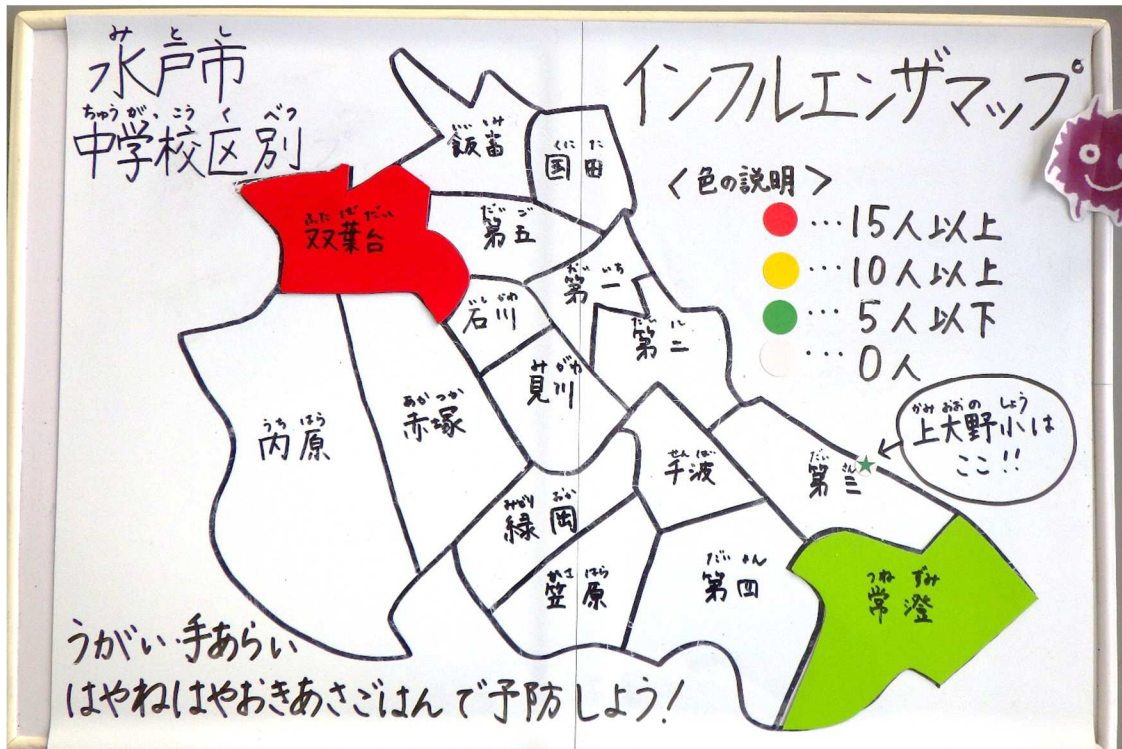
みとし
水戸市
ちゅうがっこうくべつ
中学校区別

インフルエンザマップ

いいぬま
飯富

くにた
国田

ふたばだい
双葉台

だいご
第五

だいいち
第一

いしかわ
石川

だいに
第二

みがわ
見川

うちはら
内原

あかつか
赤塚

せんば
千波

だいさん
第三

みどりおか
緑岡

かさはら
笠原

だいよん
第四

つねずみ
常澄

〈色の説明〉
…15人以上
…10人以上
…5人以下
…0人

かみおおのしょう
上大野小は ここ!!

うがい 手あらい
はやねはやおきあさごはんで予防しよう!